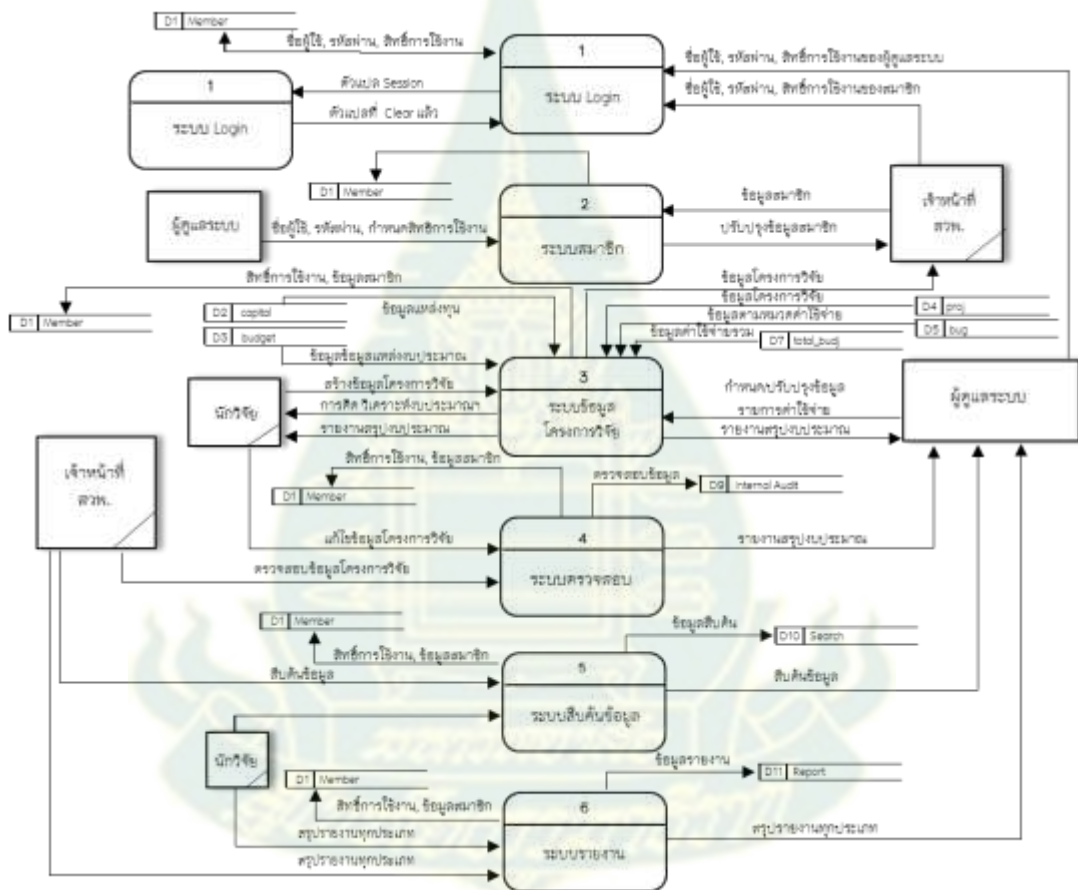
D1 Member

ชื่อผู้ใช้, รหัสผ่าน, สิทธิ์การใช้งาน

1

ระบบ Login

ชื่อผู้ใช้, รหัสผ่าน, สิทธิ์การใช้งานของผู้ดูแลระบบ

ชื่อผู้ใช้, รหัสผ่าน, สิทธิ์การใช้งานของสมาชิก

1

ระบบ Login

ตัวแปร Session

ตัวแปรที่ Clear แล้ว

D1 Member

2

ระบบสมาชิก

ข้อมูลสมาชิก

ปรับปรุงข้อมูลสมาชิก

เจ้าหน้าที่ สวพ.

ผู้ดูแลระบบ

ชื่อผู้ใช้, รหัสผ่าน, กำหนดสิทธิการใช้งาน

สิทธิ์การใช้งาน, ข้อมูลสมาชิก

D1 Member

D2 capital

ข้อมูลแหล่งทุน

D3 budget

ข้อมูลข้อมูลแหล่งงบประมาณ

ข้อมูลโครงการวิจัย

ข้อมูลโครงการวิจัย

ข้อมูลตามหมวดค่าใช้จ่าย

ข้อมูลค่าใช้จ่ายรวม

D4 proj

D5 bug

D7 total_budj

3

ระบบข้อมูล โครงการวิจัย

นักวิจัย

สร้างข้อมูลโครงการวิจัย

การคิด วิเคราะห์งบประมาณ

รายงานสรุปงบประมาณ

กำหนดปรับปรุงข้อมูล

รายการค่าใช้จ่าย

รายงานสรุปงบประมาณ

ผู้ดูแลระบบ

เจ้าหน้าที่ สวพ.

สิทธิ์การใช้งาน, ข้อมูลสมาชิก

D1 Member

ตรวจสอบข้อมูล

D9 Internal Audit

แก้ไขข้อมูลโครงการวิจัย

4

ระบบตรวจสอบ

รายงานสรุปงบประมาณ

ตรวจสอบข้อมูลโครงการวิจัย

D1 Member

ข้อมูลสืบค้น

D10 Search

สิทธิ์การใช้งาน, ข้อมูลสมาชิก

สืบค้นข้อมูล

5

ระบบสืบค้นข้อมูล

สืบค้นข้อมูล

นักวิจัย

D1 Member

ข้อมูลรายงาน

D11 Report

สิทธิ์การใช้งาน, ข้อมูลสมาชิก

สรุปรายงานทุกประเภท

6

ระบบรายงาน

สรุปรายงานทุกประเภท

สรุปรายงานทุกประเภท